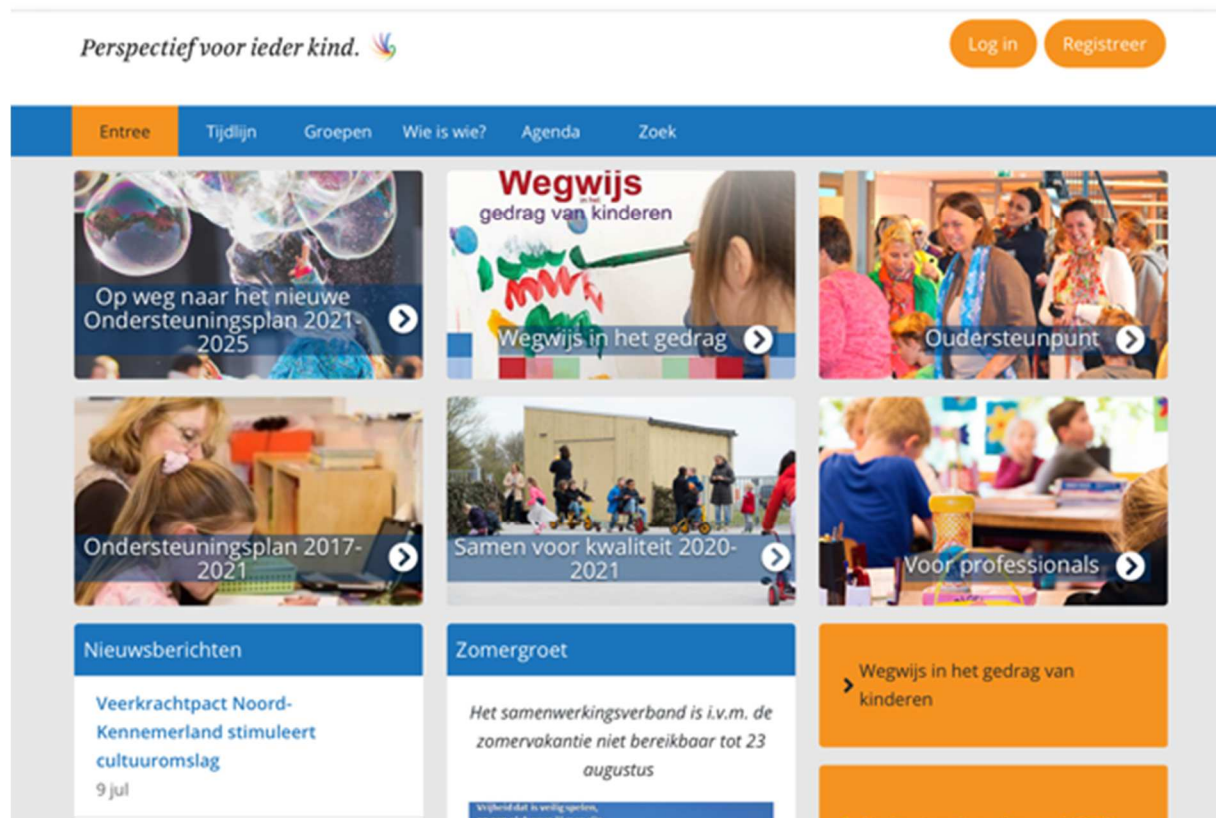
Perspectief voor ieder kind.

Log in
Registreer

Entree
Tijdlijn
Groepen
Wie is wie?
Agenda
Zoek

Op weg naar het nieuwe Ondersteuningsplan 2021-2025

Wegwijs in het gedrag van kinderen

Wegwijs in het gedrag

Oudersteunpunt

Ondersteuningsplan 2017-2021

Samen voor kwaliteit 2020-2021

Voor professionals

Nieuwsberichten

Veerkrachtpact Noord-Kennemerland stimuleert cultuuromslag

9 jul

Zomergroet

Het samenwerkingsverband is i.v.m. de zomervakantie niet bereikbaar tot 23 augustus

Vrijheid dat is veilig spelen,

Wegwijs in het gedrag van kinderen